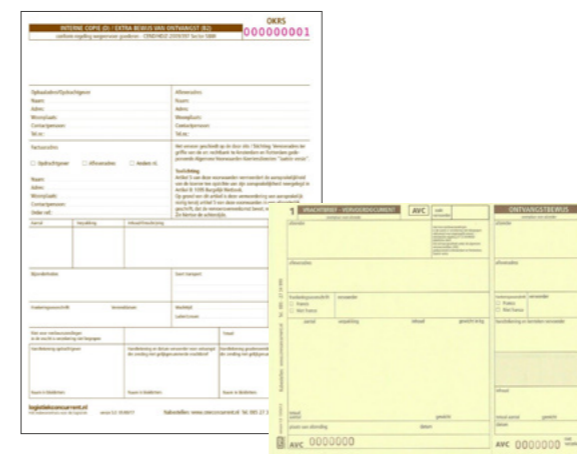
INTERNE COPIE (D) - EXTRA BEWIJS VAN ONTVANGST (E2)

OKRS
000000001

Ophaaladres/Opdrachtgever
Naam:
Adres:
Woonplaats:
Contactpersoon:
Tel.nr.:

Afleveradres
Naam:
Adres:
Woonplaats:
Contactpersoon:
Tel.nr.:

Factuuradres
☐ Opdrachtgever ☐ Afleveradres ☐ Ander nl.
Naam:
Adres:
Woonplaats:
Contactpersoon:
Order ref.:

Toelichting

Aantal | Verpakking | Inhoud/Omschrijving

Bijzonderheden
Soort transport
Vrachtgewicht/tarief
Leverdatum

Handtekening opdrachtgever
Handtekening vervoerder
Handtekening geadresseerde

Naam in blokletters
Naam in blokletters
Naam in blokletters

logistiekconcurrent.nl

1 VRACHTBRIEF - VERVOERDOCUMENT
AVC
afzender
afleveradres
Vrachtprijs/vracht
☐ Franco
☐ Niet franco
vervoerder
aantal
verpakking
inhoud
gewicht
datum
AVC 0000000

ONTVANGSTBEWIJS
afzender
afleveradres
☐ Franco
☐ Niet franco
vervoerder
inhoud
gewicht
AVC 0000000